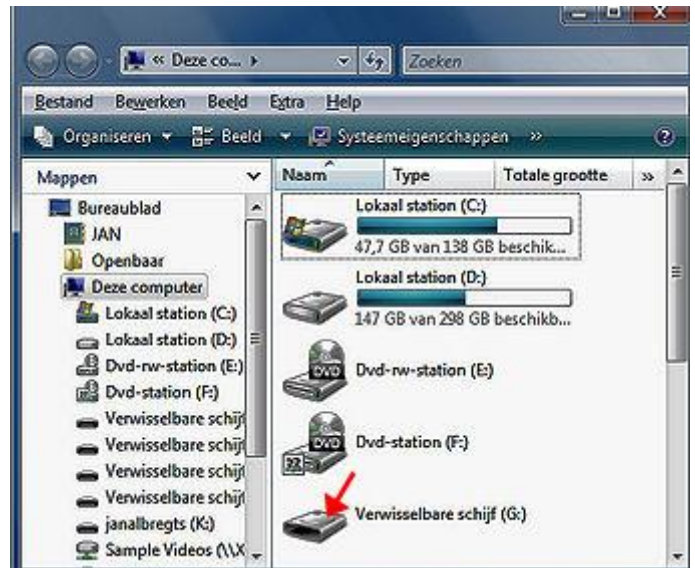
« Deze co... ▸
Zoeken
Bestand Bewerken Beeld Extra Help
Organiseren ▾ Beeld ▾ Systeemeigenschappen »
Mappen
Bureaublad
JAN
Openbaar
Deze computer
Lokaal station (C:)
Lokaal station (D:)
Dvd-rw-station (E:)
Dvd-station (F:)
Verwisselbare schijf
Verwisselbare schijf
Verwisselbare schijf
Verwisselbare schijf
janalbregts (K:)
Sample Videos (\\X
Naam
Type
Totale grootte
»
Lokaal station (C:)
47,7 GB van 138 GB beschik...
Lokaal station (D:)
147 GB van 298 GB beschikb...
DVD
Dvd-rw-station (E:)
DVD
Dvd-station (F:)
Verwisselbare schijf (G:)